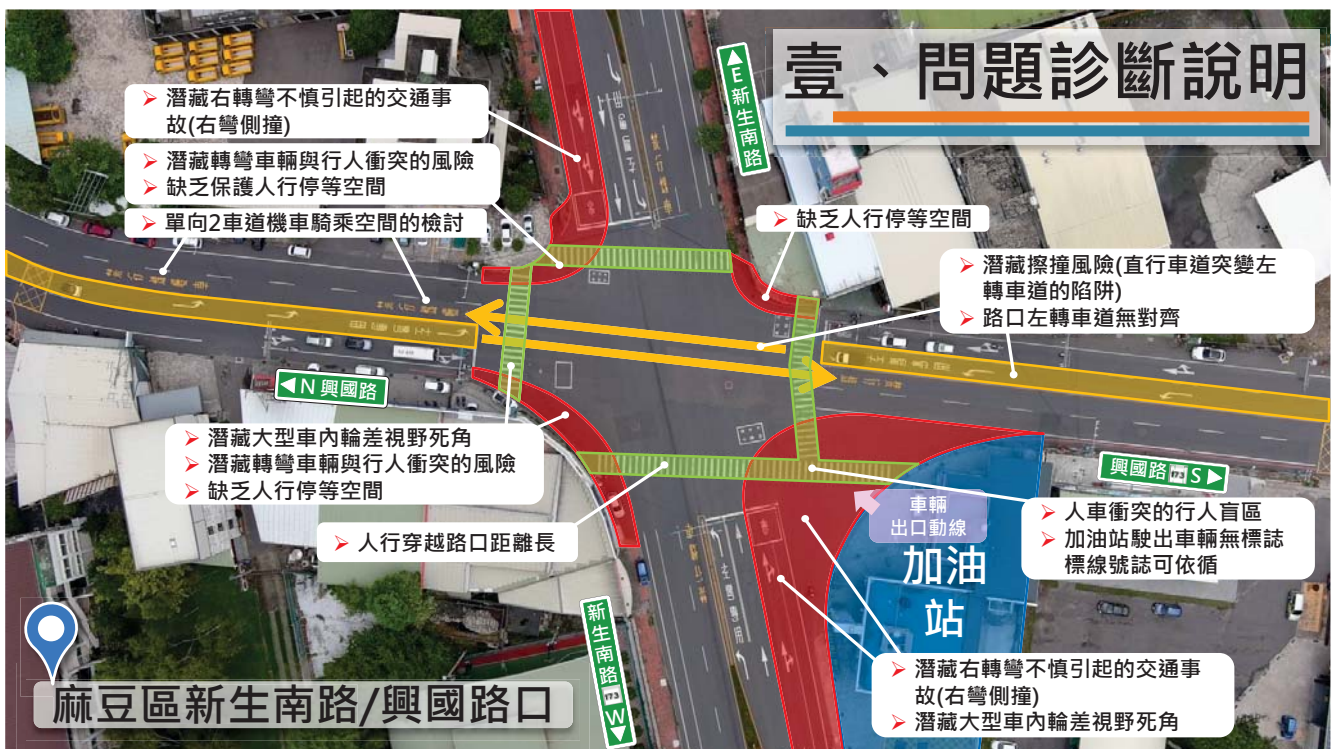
壹、問題診斷說明

➤ 潛藏右轉彎不慎引起的交通事故(右彎側撞)

➤ 潛藏轉彎車輛與行人衝突的風險
➤ 缺乏保護人行停等空間

➤ 單向2車道機車騎乘空間的檢討

▲E 新生南路

➤ 缺乏人行停等空間

➤ 潛藏擦撞風險(直行車道突變左轉車道的陷阱)
➤ 路口左轉車道無對齊

◀N 興國路

➤ 潛藏大型車內輪差視野死角
➤ 潛藏轉彎車輛與行人衝突的風險
➤ 缺乏人行停等空間

興國路 173 S▶

車輛出口動線

➤ 人車衝突的行人盲區
➤ 加油站駛出車輛無標誌標線號誌可依循

➤ 人行穿越路口距離長

加油站

新生南路 173 W▼

➤ 潛藏右轉彎不慎引起的交通事故(右彎側撞)
➤ 潛藏大型車內輪差視野死角

麻豆區新生南路/興國路口